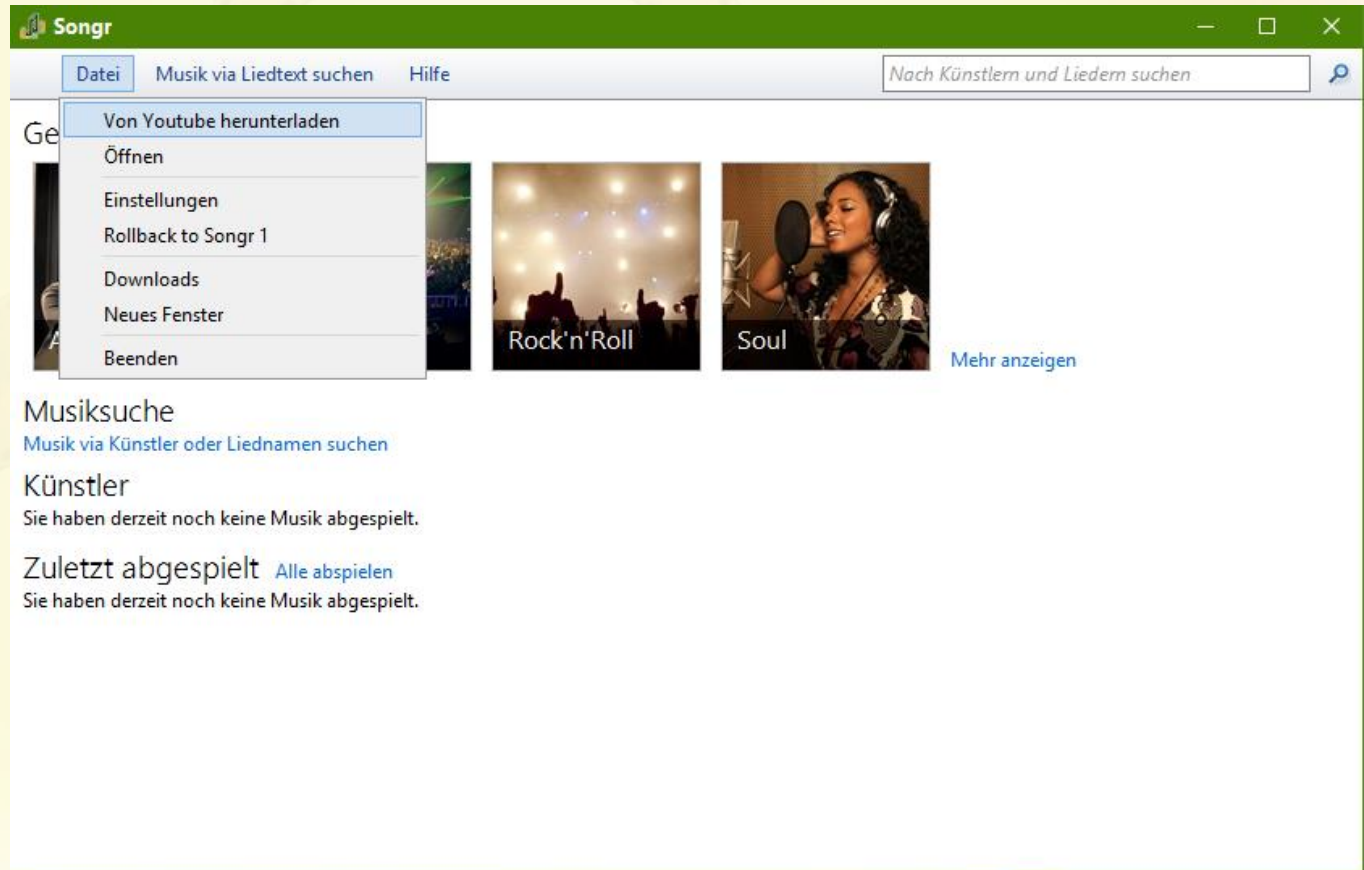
Songr

Datei Musik via Liedtext suchen Hilfe

Nach Künstlern und Liedern suchen

Von Youtube herunterladen
Öffnen
Einstellungen
Rollback to Songr 1
Downloads
Neues Fenster
Beenden

Ge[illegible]

A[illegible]

Rock'n'Roll

Soul

Mehr anzeigen

Musiksuche
Musik via Künstler oder Liednamen suchen

Künstler
Sie haben derzeit noch keine Musik abgespielt.

Zuletzt abgespielt Alle abspielen
Sie haben derzeit noch keine Musik abgespielt.